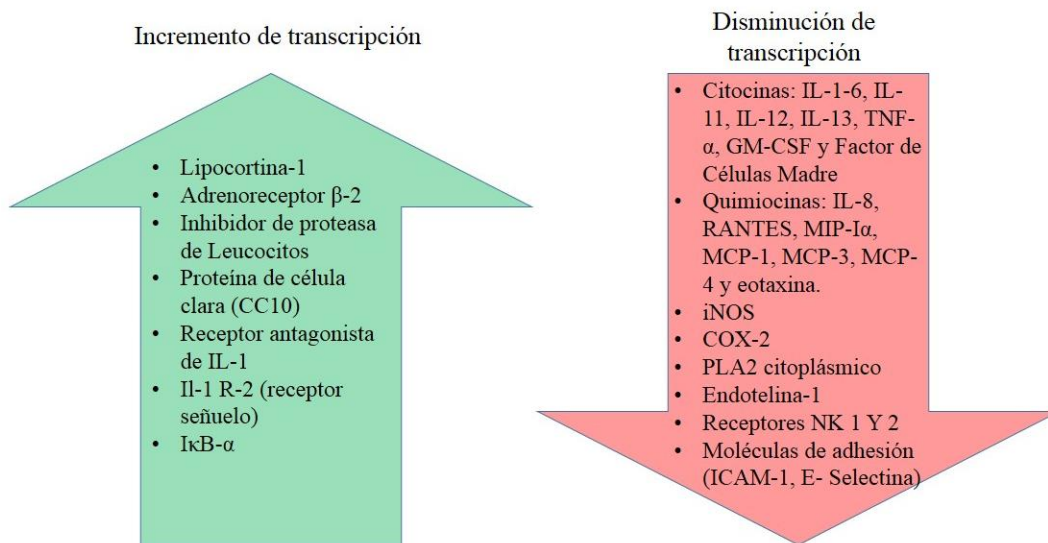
Incremento de transcripción

- Lipocortina-1
- Adrenoreceptor β-2
- Inhibidor de proteasa de Leucocitos
- Proteína de célula clara (CC10)
- Receptor antagonista de IL-1
- Il-1 R-2 (receptor señuelo)
- IκB-α

Disminución de transcripción

- Citocinas: IL-1-6, IL-11, IL-12, IL-13, TNF-α, GM-CSF y Factor de Células Madre
- Quimiocinas: IL-8, RANTES, MIP-Iα, MCP-1, MCP-3, MCP-4 y eotaxina.
- iNOS
- COX-2
- PLA2 citoplásmico
- Endotelina-1
- Receptores NK 1 Y 2
- Moléculas de adhesión (ICAM-1, E- Selectina)